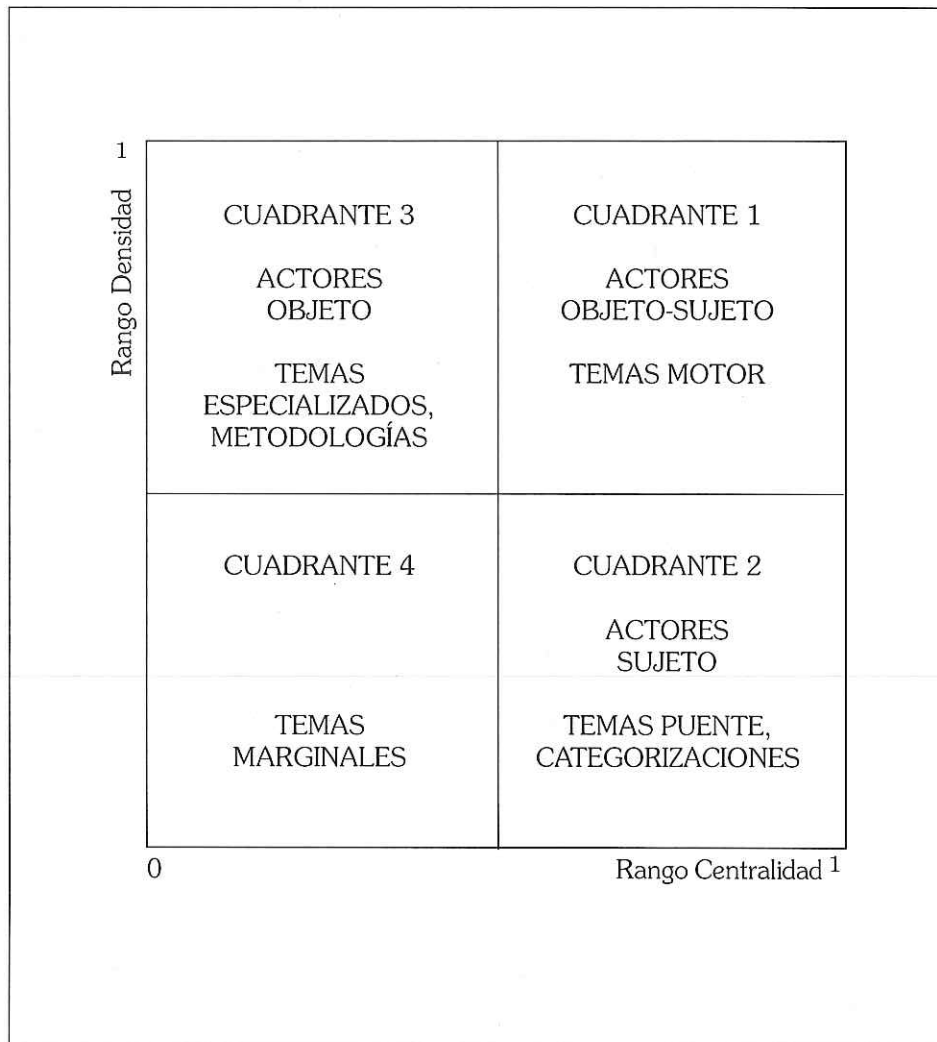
1

Rango Densidad

CUADRANTE 3

ACTORES
OBJETO

TEMAS
ESPECIALIZADOS,
METODOLOGÍAS

CUADRANTE 1

ACTORES
OBJETO-SUJETO

TEMAS MOTOR

CUADRANTE 4

TEMAS
MARGINALES

CUADRANTE 2

ACTORES
SUJETO

TEMAS PUENTE,
CATEGORIZACIONES

0

Rango Centralidad 1